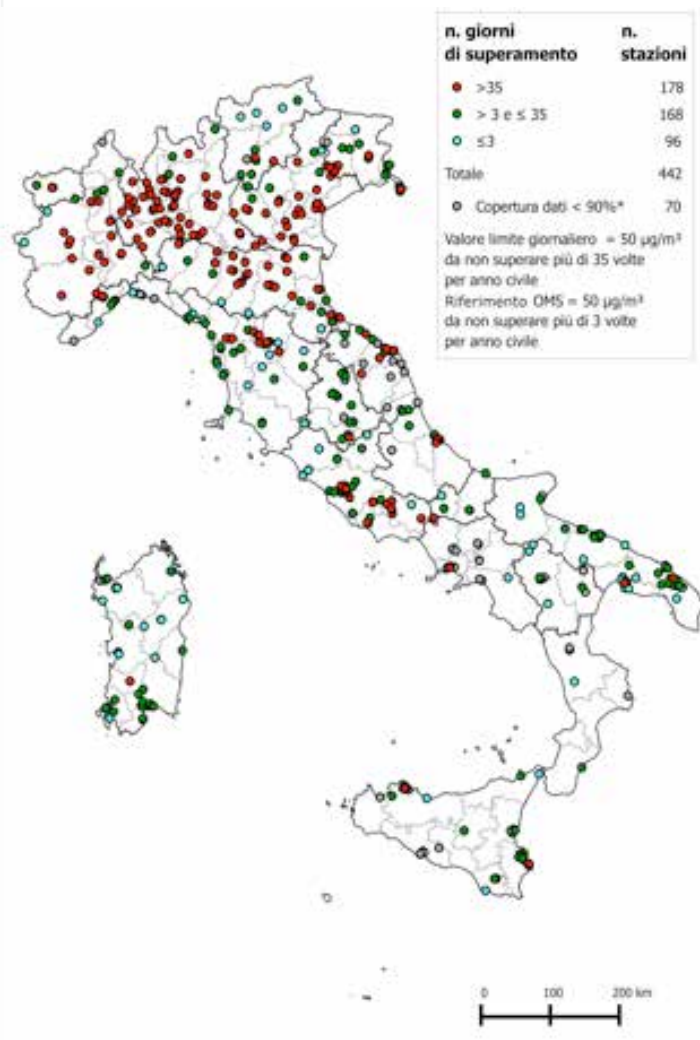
| n. giorni di superamento | n. stazioni |
|---|---|
| >35 | 178 |
| > 3 e ≤ 35 | 168 |
| ≤3 | 96 |
| Totale | 442 |
| Copertura dati < 90%* | 70 |

Valore limite giornaliero = 50 μg/m³ da non superare più di 35 volte per anno civile
Riferimento OMS = 50 μg/m³ da non superare più di 3 volte per anno civile

0 100 200 km